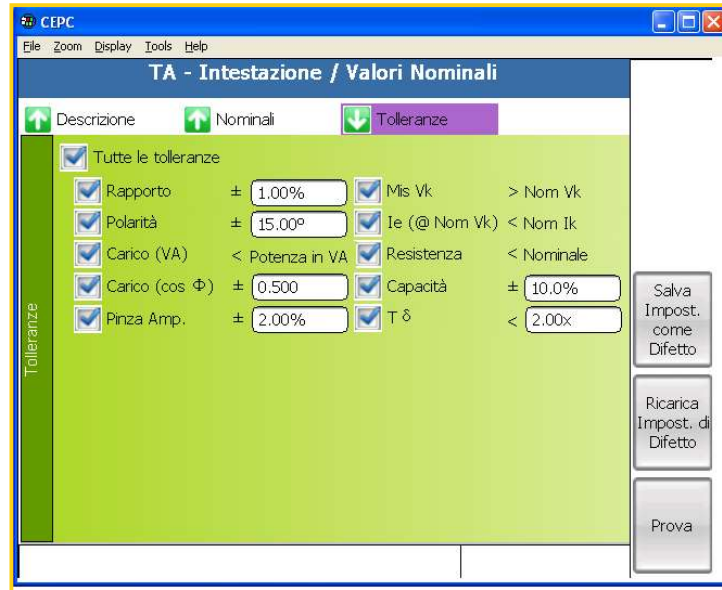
CEPC

File Zoom Display Tools Help

TA - Intestazione / Valori Nominali

Descrizione
Nominali
Tolleranze

Tolleranze

Tutte le tolleranze

| | | | |
|---|---|---|---|
| Rapporto | ± 1.00% | Mis Vk | > Nom Vk |
| Polarità | ± 15.00° | Ie (@ Nom Vk) | < Nom Ik |
| Carico (VA) | < Potenza in VA | Resistenza | < Nominale |
| Carico (cos Φ) | ± 0.500 | Capacità | ± 10.0% |
| Pinza Amp. | ± 2.00% | T δ | < 2.00x |

Salva Impost. come Difetto

Ricarica Impost. di Difetto

Prova